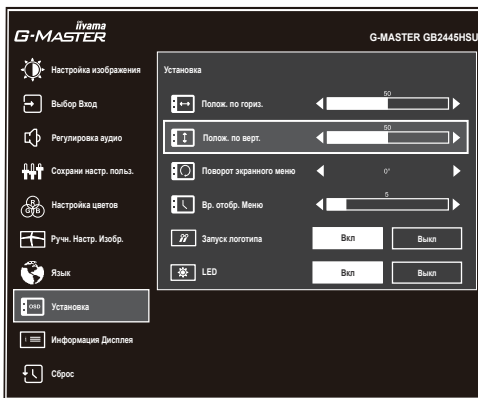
iiyama
G-MASTER

G-MASTER GB2445HSU

Настройка изображения

Выбор Вход

Регулировка аудио

Сохрани настр. польз.

Настройка цветов

Ручн. Настр. Изобр.

Язык

OSD Установка

Информация Дисплея

Сброс

Установка

Полож. по гориз. 50

Полож. по верт. 50

Поворот экранного меню 0°

Вр. отобр. Меню 5

Запуск логотипа Вкл Выкл

LED Вкл Выкл